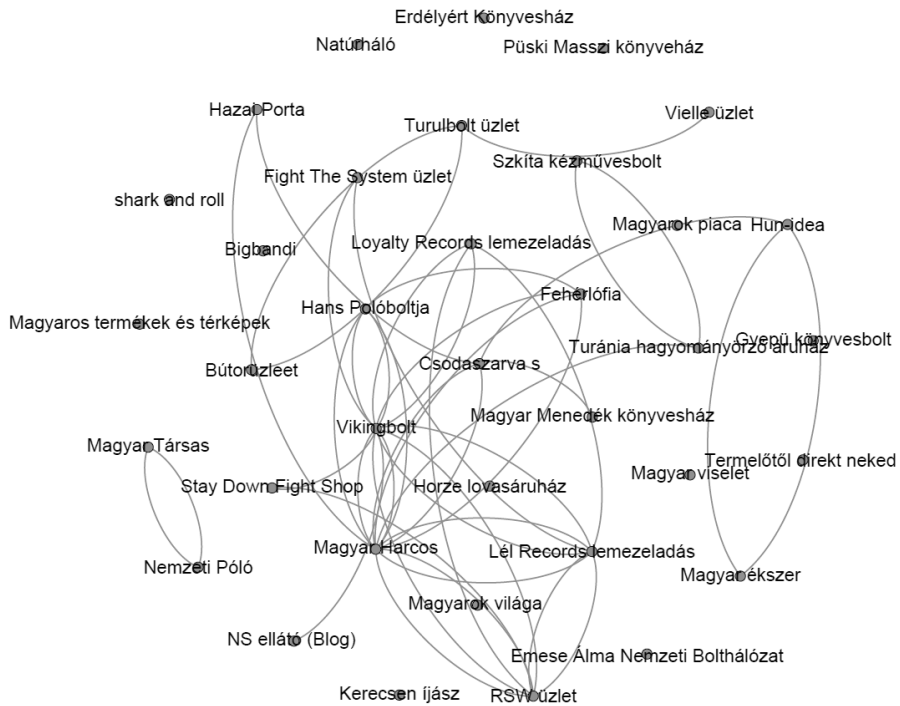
Erdélyért Könyvesház
Natúrháló
Püski Masszi könyveház
Hazai Porta
Turulbolt üzlet
Vielle üzlet
Szkíta kézművesbolt
Fight The System üzlet
shark and roll
Magyarok piaca
Hun-idea
Loyalty Records lemezeladás
Bigbandi
Fehérlófia
Hans Polóboltja
Magyaros termékek és térképek
Gyepű könyvesbolt
Turánia hagyományőrző áruház
Bútorüzleet
Csodaszarva s
Magyar Menedék könyvesház
Vikingbolt
Magyar Társas
Termelőtől direkt neked
Magyar viselet
Stay Down Fight Shop
Horze lovasáruház
Magyar Harcos
Lél Records lemezeladás
Nemzeti Póló
Magyar ékszer
Magyarok világa
NS ellátó (Blog)
Emese Álma Nemzeti Bolthálózat
Kerecsen íjász
RSW üzlet